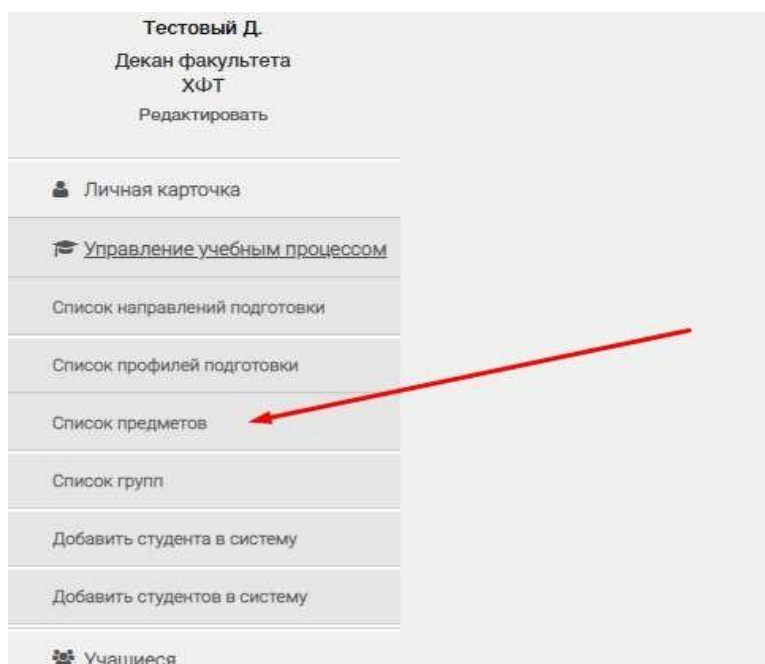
Тестовый Д.
Декан факультета
ХФТ
Редактировать

Личная карточка

Управление учебным процессом

Список направлений подготовки

Список профилей подготовки

Список предметов

Список групп

Добавить студента в систему

Добавить студентов в систему

Учащиеся